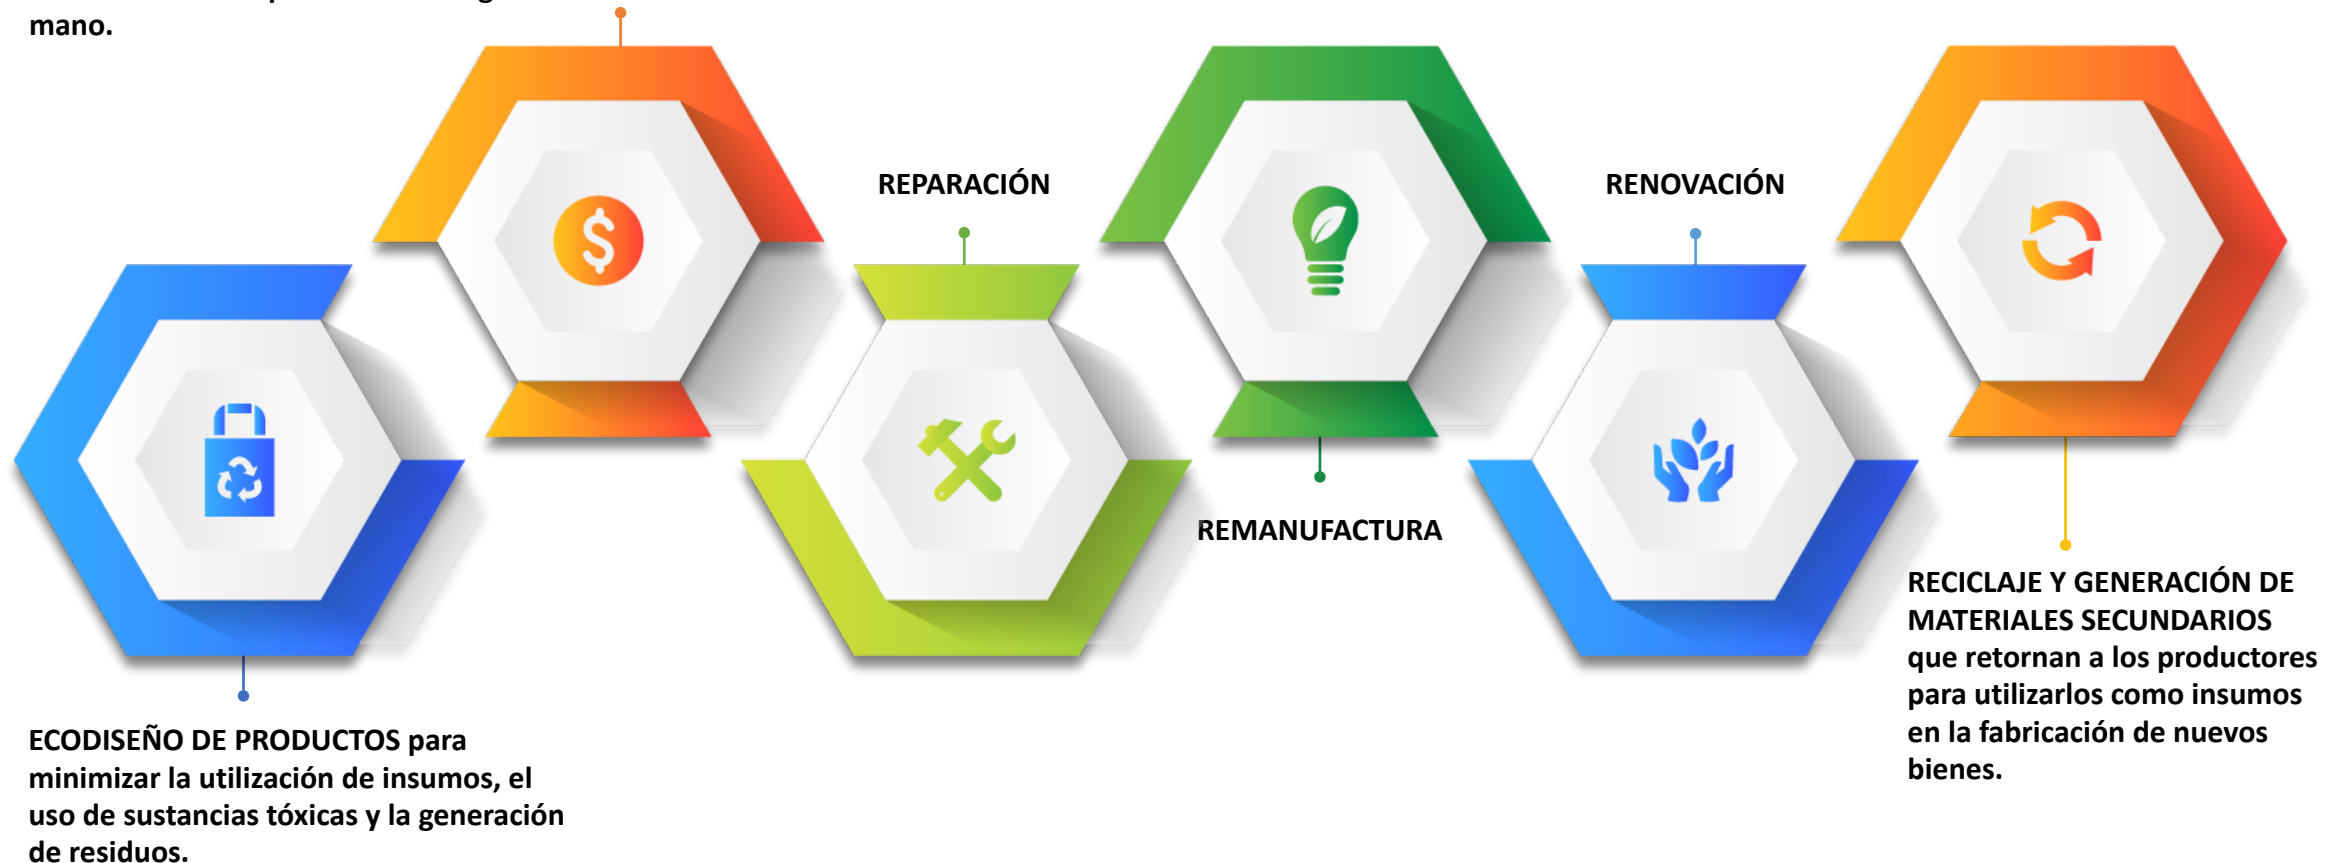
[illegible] mano.

REPARACIÓN

RENOVACIÓN

REMANUFACTURA

ECODISEÑO DE PRODUCTOS para minimizar la utilización de insumos, el uso de sustancias tóxicas y la generación de residuos.

RECICLAJE Y GENERACIÓN DE MATERIALES SECUNDARIOS que retornan a los productores para utilizarlos como insumos en la fabricación de nuevos bienes.